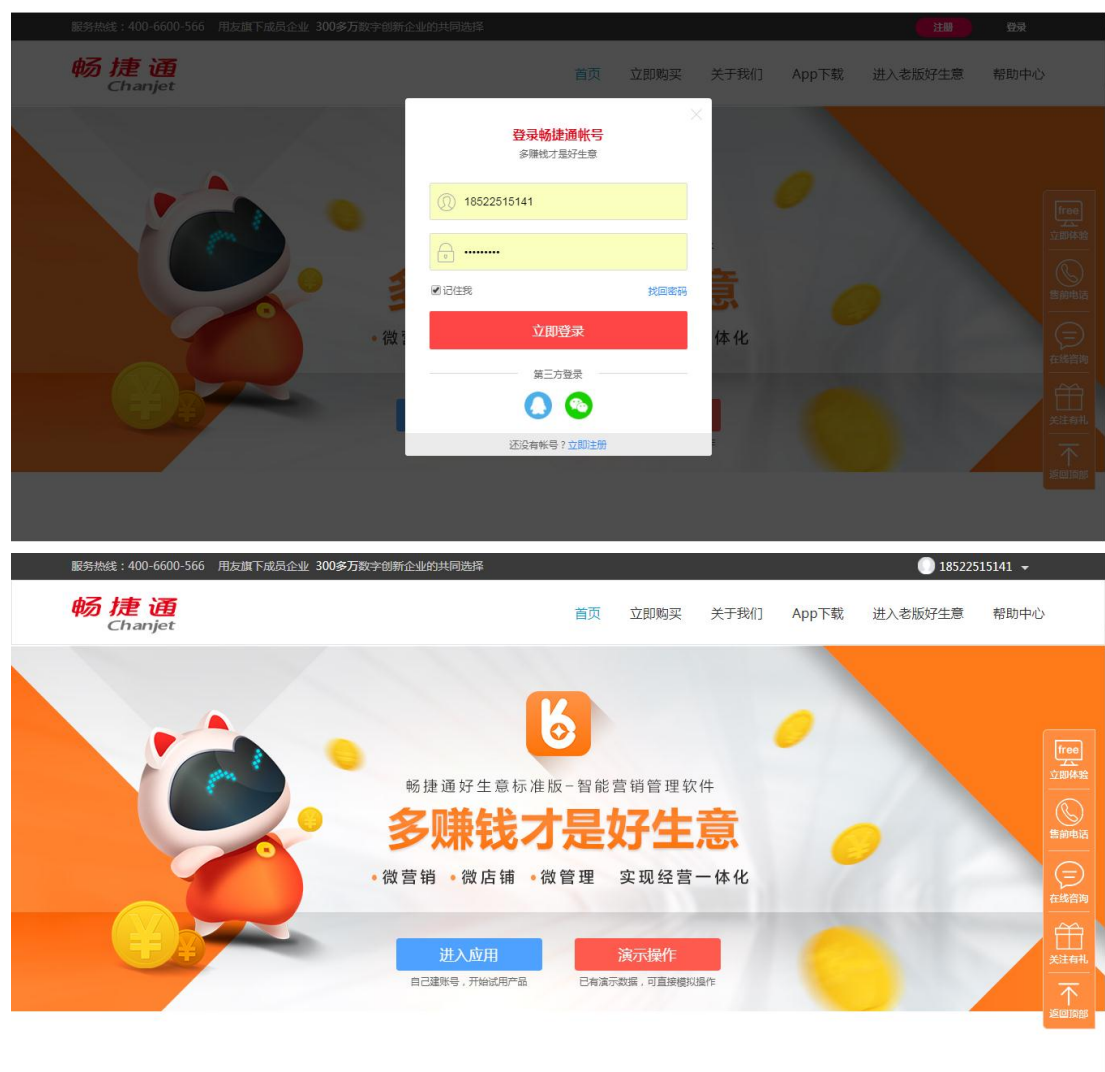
服务热线：400-6600-566 用友旗下成员企业 300多万数字创新企业的共同选择

注册 登录

畅捷通 Chanjet

首页 立即购买 关于我们 App下载 进入老版好生意 帮助中心

登录畅捷通帐号
多赚钱才是好生意

18522515141

•••••••••

记住我 找回密码

立即登录

第三方登录

还没有帐号？立即注册

多 意
• 微 体化

free 立即体验
售前电话
在线咨询
关注有礼
返回顶部

服务热线：400-6600-566 用友旗下成员企业 300多万数字创新企业的共同选择

18522515141

畅捷通 Chanjet

首页 立即购买 关于我们 App下载 进入老版好生意 帮助中心

畅捷通好生意标准版–智能营销管理软件

多赚钱才是好生意

• 微营销 • 微店铺 • 微管理 实现经营一体化

进入应用
自己建账号，开始试用产品

演示操作
已有演示数据，可直接模拟操作

free 立即体验
售前电话
在线咨询
关注有礼
返回顶部